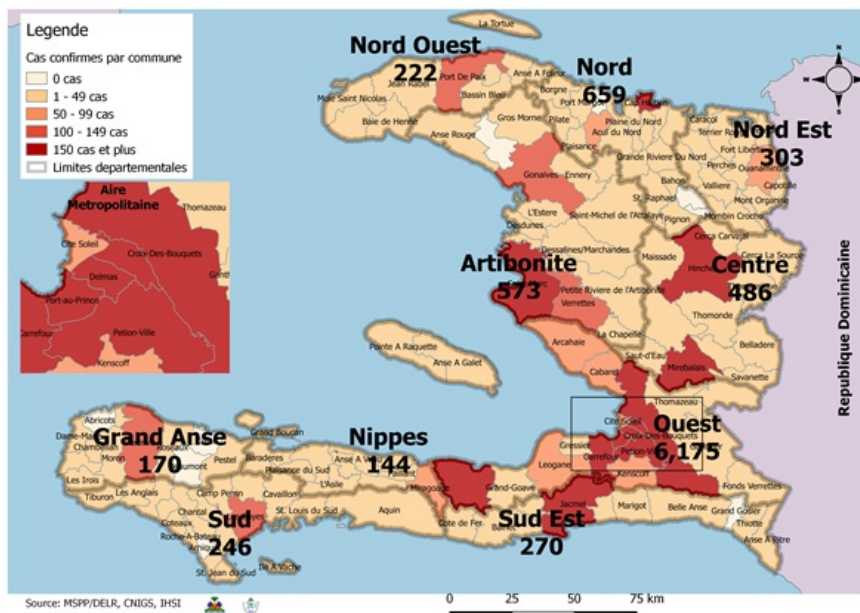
Legende

Cas confirmes par commune

0 cas

1 - 49 cas

50 - 99 cas

100 - 149 cas

150 cas et plus

Limites departementales

Aire Metropolitaine

Thomazeau

Cite Soleil

Croix-Des-Bouquets

Delmas

Port-au-Prince

Petion-Ville

Kenscoff

Nord Ouest 222

Nord 659

Nord Est 303

Artibonite 573

Centre 486

Grand Anse 170

Nippes 144

Ouest 6,175

Sud 246

Sud Est 270

La Tortue

Port De Paix

Anse A Foleur

Mole Saint Nicolas

Jean Rabel

Bassin Bleu

Borgne

Baie de Henne

Gros Morne

Pilate

Plaine du Nord

Acul du Nord

Anse Rouge

Plaisance

Grande Riviere Du Nord

Caracol

Terrier Rouge

Fort Liberte

Perches

Ouanaminthe

Capotille

Vallieres

Mont Organise

Gonaives

Ennery

L'Estere

Desdunes

Saint-Michel de l'Attalaye

St. Raphael

Pignon

Dondon

Dessalines/Marchandes

Maissade

Cerca Carvajal

Cerca La Source

Hinche

Thomonde

Petite Riviere de l'Artibonite

Verrettes

La Chapelle

Arcahaie

Saut-d'Eau

Mirebalais

Belladere

Savanette

Cabaret

Pointe A Raquette

Anse A Galet

Thomazeau

Cite Soleil

Croix-Des-Bouquets

Gressier

Carrefour

Petion-Ville

Kenscoff

Leogane

Grand-Goave

Fonds Verrettes

Jacmel

Marigot

Belle Anse

Grand Gosier

Thiotte

Anse A Pitre

Cote de Fer

Abricots

Dame-Marie

Chambellan

Moron

Jeremie

Beaumont

Les Irois

Tiburon

Les Anglais

Pestel

Baraderes

Grand Boucan

Plaisance du Sud

Anse A Veau

L'Asile

Miragoane

Camp Perrin

Cavaillon

St. Louis du Sud

Aquin

Coteaux

Chardonnieres

Roche-A-Bateau

Arniquet

St. Jean du Sud

Ile A Vache

Republique Dominicaine

Source: MSPP/DELR, CNIGS, IHSI

0 25 50 75 km